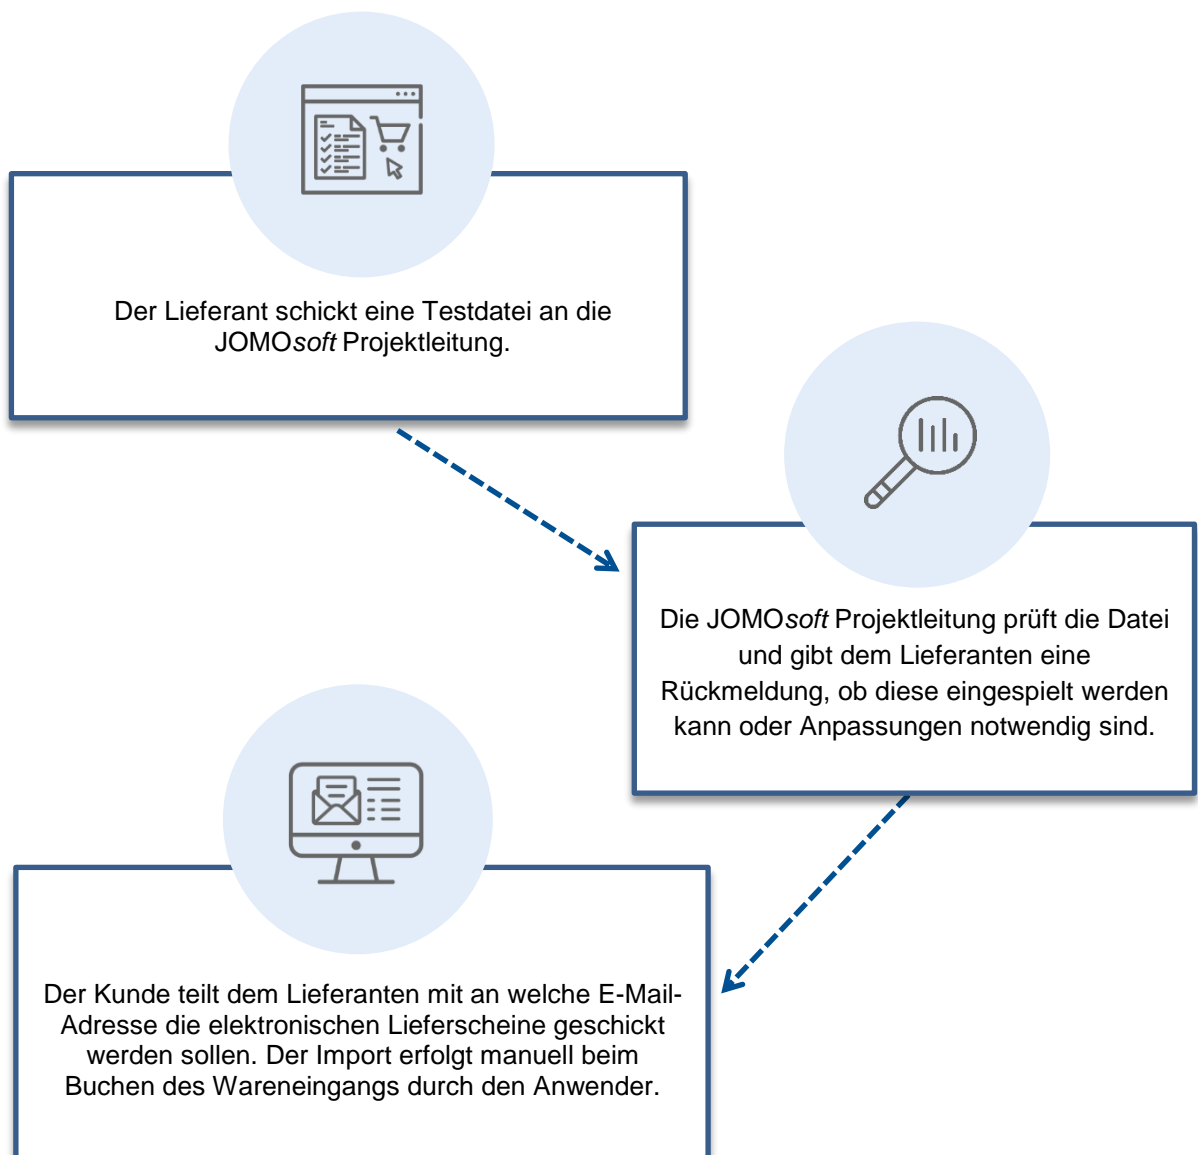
Der Lieferant schickt eine Testdatei an die JOMOsoft Projektleitung.

Die JOMOsoft Projektleitung prüft die Datei und gibt dem Lieferanten eine Rückmeldung, ob diese eingespielt werden kann oder Anpassungen notwendig sind.

Der Kunde teilt dem Lieferanten mit an welche E-Mail-Adresse die elektronischen Lieferscheine geschickt werden sollen. Der Import erfolgt manuell beim Buchen des Wareneingangs durch den Anwender.